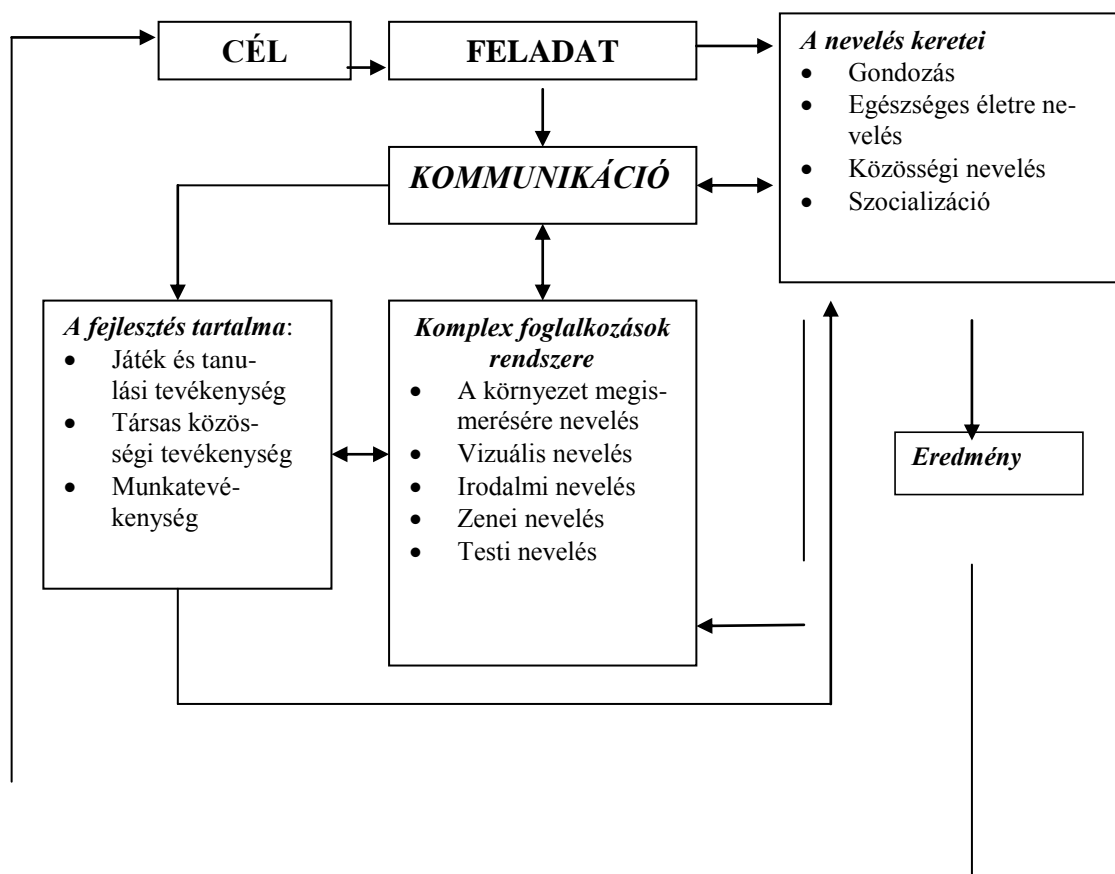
CÉL

FELADAT

A nevelés keretei
- Gondozás
- Egészséges életre nevelés
- Közösségi nevelés
- Szocializáció

KOMMUNIKÁCIÓ

A fejlesztés tartalma:
- Játék és tanulási tevékenység
- Társas közösségi tevékenység
- Munkatevékenység

Komplex foglalkozások rendszere
- A környezet megismerésére nevelés
- Vizuális nevelés
- Irodalmi nevelés
- Zenei nevelés
- Testi nevelés

Eredmény